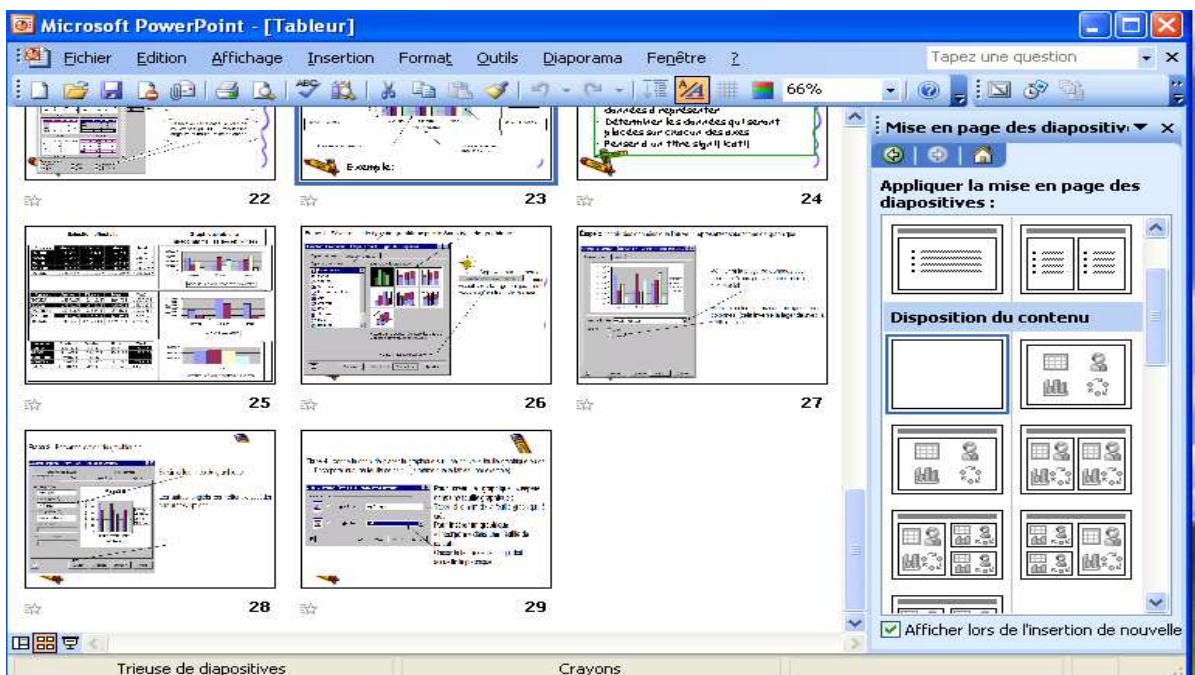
Microsoft PowerPoint - [Tableur]

Fichier Edition Affichage Insertion Format Outils Diaporama Fenêtre ?

Tapez une question

66%

Exemple:

données à représenter
Déterminer les données qui seront placées sur chacun des axes
Penser à un titre significatif

22

23

24

25

26

27

28

29

Mise en page des diapositives

Appliquer la mise en page des diapositives :

Disposition du contenu

Afficher lors de l'insertion de nouvelle

Trieuse de diapositives

Crayons